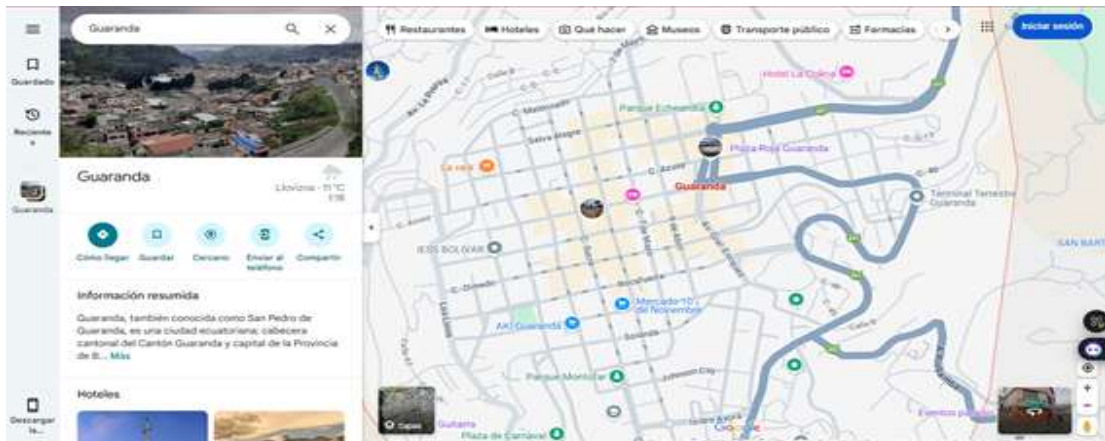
Guardado

Recientes

Guaranda

Descargar la...

Guaranda

Guaranda

Llovizna · 11 °C

Cómo llegar

Guardar

Cercano

Enviar al teléfono

Compartir

Información resumida

Guaranda, también conocida como San Pedro de Guaranda, es una ciudad ecuatoriana; cabecera cantonal del Cantón Guaranda y capital de la Provincia de B... Más

Hoteles

Restaurantes

Hoteles

Qué hacer

Museos

Transporte público

Farmacias

Iniciar sesión

Hotel La Colina

Parque Echeandía

Salva Alegre

Plaza Roja Guaranda

La vaca

Guaranda

Terminal Terrestre Guaranda

IESS BOLÍVAR

SAN BART

Mercado 10 de Noviembre

AKI Guaranda

Parque Montúfar

Eventos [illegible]

Capas

Guitarra

Plaza de Carnaval

Google